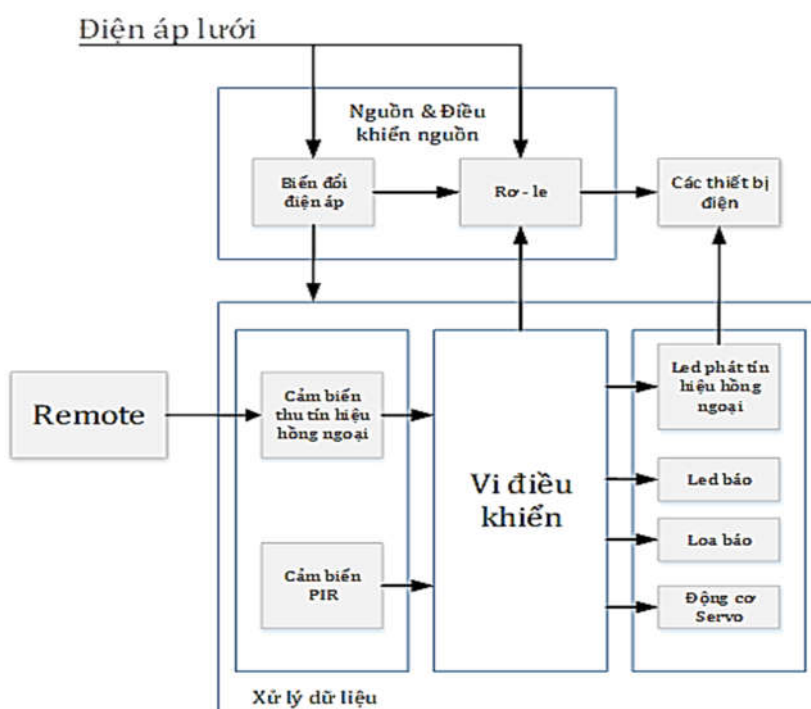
Điện áp lưới

Nguồn & Điều khiển nguồn

Biến đổi điện áp

Rơ - le

Các thiết bị điện

Remote

Cảm biến thu tín hiệu hồng ngoại

Cảm biến PIR

Vi điều khiển

Led phát tín hiệu hồng ngoại

Led báo

Loa báo

Động cơ Servo

Xử lý dữ liệu